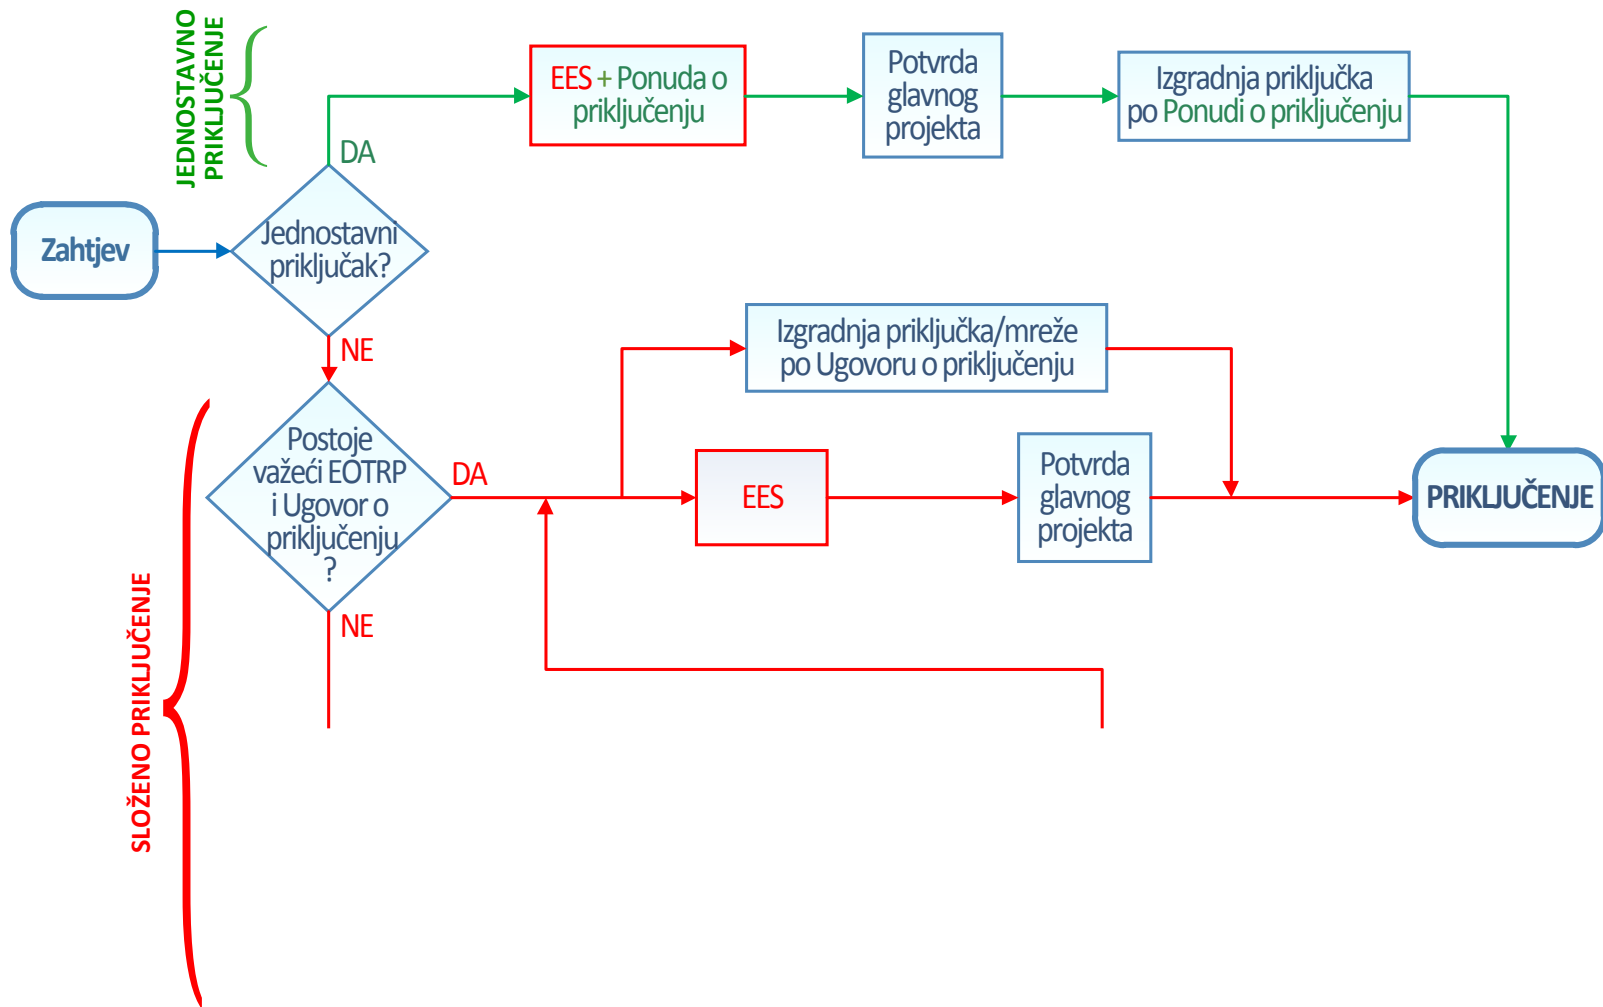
JEDNOSTAVNO PRIKLJUČENJE

EES + Ponuda o priključenju

Potvrda glavnog projekta

Izgradnja priključka po Ponudi o priključenju

DA

Zahtjev

Jednostavni priključak?

NE

Izgradnja priključka/mreže po Ugovoru o priključenju

Postoje važeći EOTRP i Ugovor o priključenju ?

DA

EES

Potvrda glavnog projekta

PRIKLJUČENJE

NE

SLOŽENO PRIKLJUČENJE